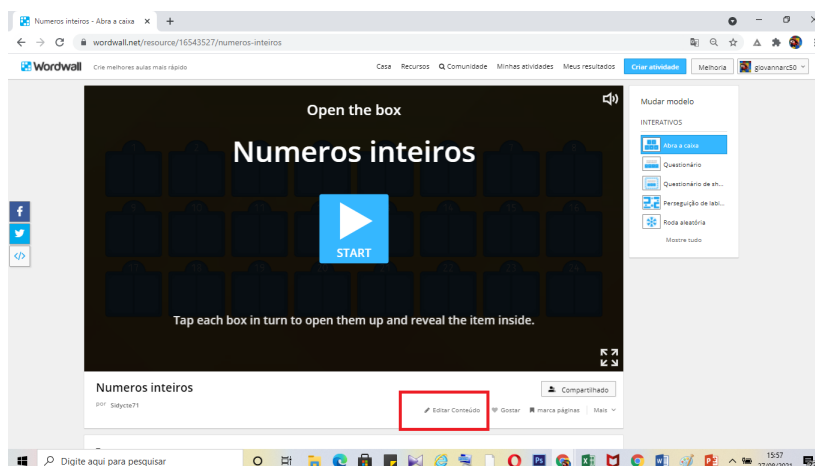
Numeros inteiros - Abra a caixa ×

wordwall.net/resource/16543527/numeros-inteiros

Wordwall Crie melhores aulas mais rápido

Casa Recursos Comunidade Minhas atividades Meus resultados Criar atividade Melhoria giovannarc50

Open the box

Numeros inteiros

START

Tap each box in turn to open them up and reveal the item inside.

Mudar modelo

INTERATIVOS

Abra a caixa

Questionário

Questionário de sh...

Perseguição de labi...

Roda aleatória

Mostre tudo

Numeros inteiros

por Sidycte71

Compartilhado

Editar Conteúdo Gostar marca páginas Mais

Digite aqui para pesquisar

15:57
27/09/2021